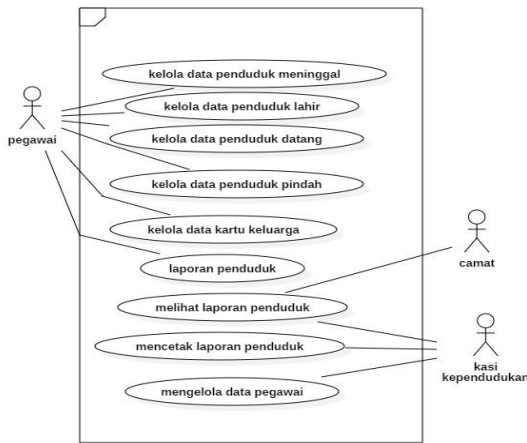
pegawai

kelola data penduduk meninggal

kelola data penduduk lahir

kelola data penduduk datang

kelola data penduduk pindah

kelola data kartu keluarga

laporan penduduk

melihat laporan penduduk

mencetak laporan penduduk

mengelola data pegawai

camat

kasi kependudukan